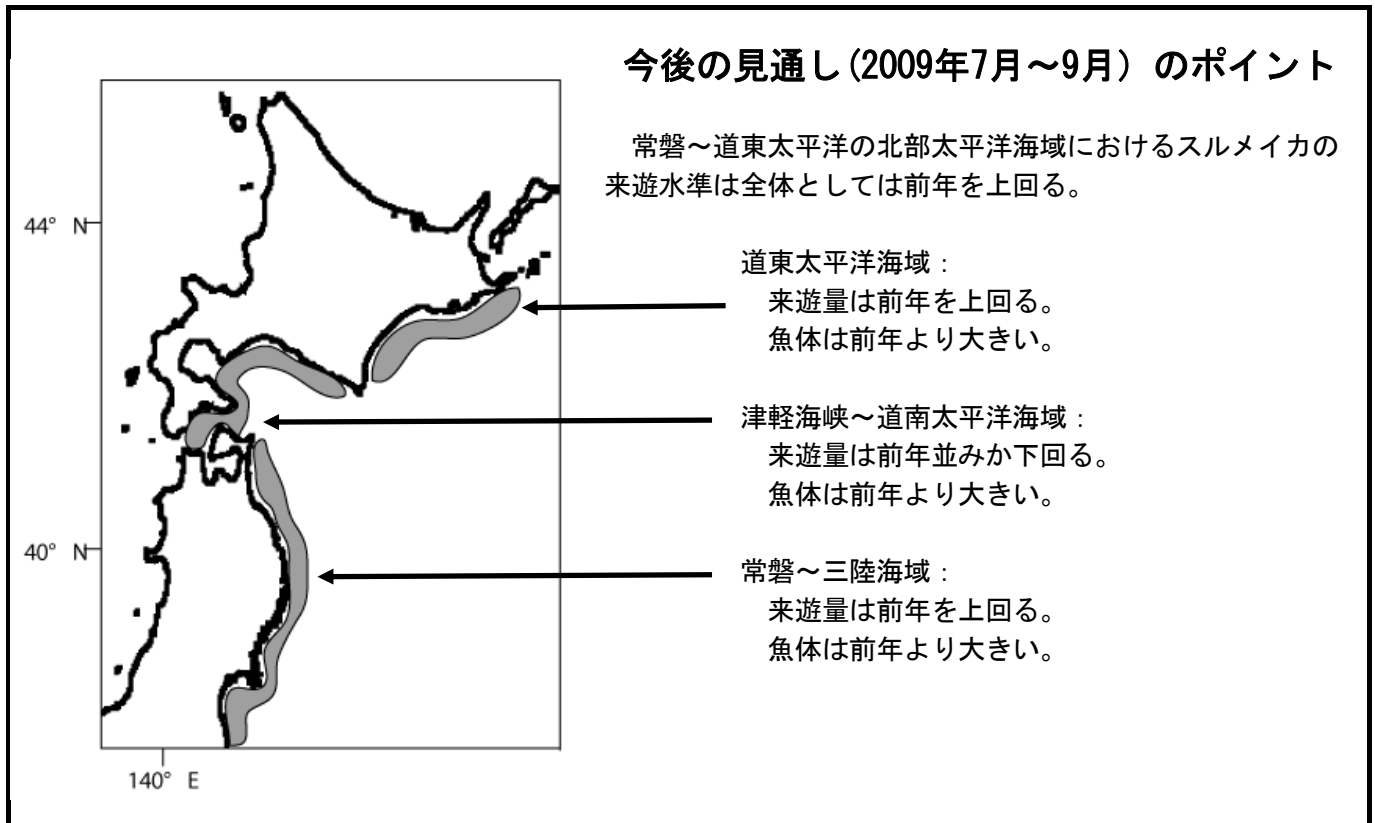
今後の見通し(2009年7月～9月）のポイント

常磐～道東太平洋の北部太平洋海域におけるスルメイカの来遊水準は全体としては前年を上回る。

道東太平洋海域：
来遊量は前年を上回る。
魚体は前年より大きい。

津軽海峡～道南太平洋海域：
来遊量は前年並みか下回る。
魚体は前年より大きい。

常磐～三陸海域：
来遊量は前年を上回る。
魚体は前年より大きい。

44° N

40° N

140° E